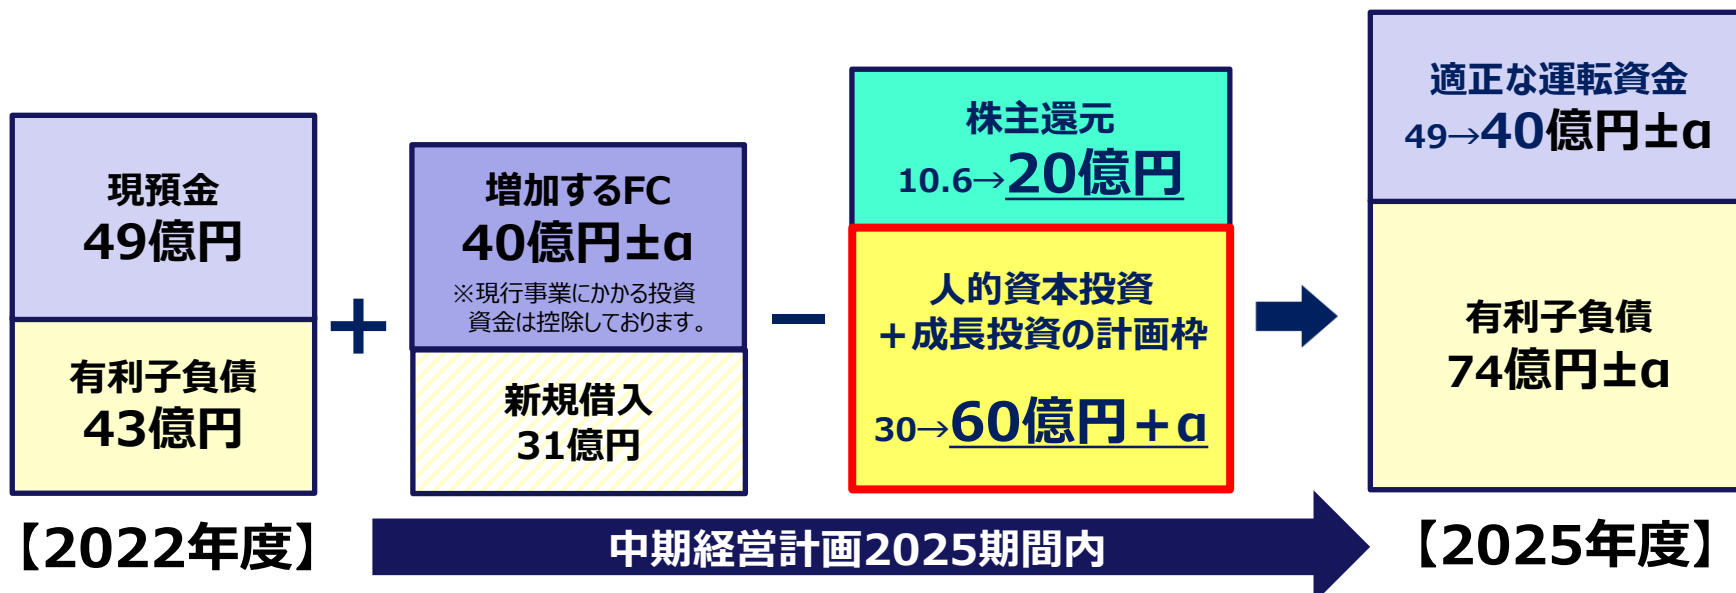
現預金
49億円

有利子負債
43億円

【2022年度】

+

増加するFC
40億円±α
※現行事業にかかる投資資金は控除しております。

新規借入
31億円

−

株主還元
10.6→20億円

人的資本投資
＋成長投資の計画枠
30→60億円＋α

中期経営計画2025期間内

適正な運転資金
49→40億円±α

有利子負債
74億円±α

【2025年度】